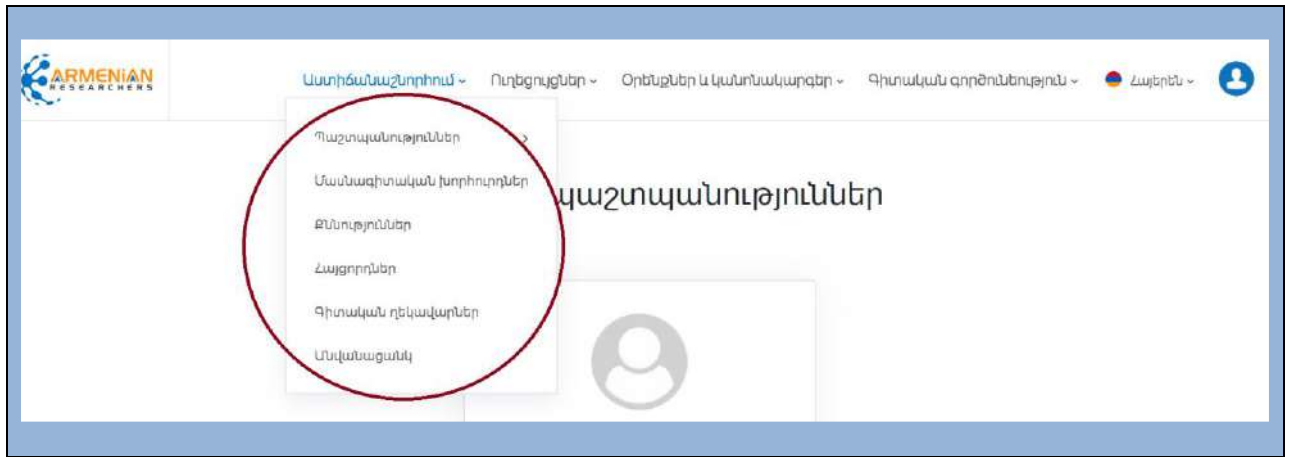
ARMENIAN RESEARCHERS

Աստիճանաշնորհում ⌄ Ուղեցույցներ ⌄ Օրենքներ և կանոնակարգեր ⌄ Գիտական գործունեություն ⌄ Հայերեն ⌄

Պաշտպանություններ
Մասնագիտական խորհուրդներ
Քննություններ
Հայցորդներ
Գիտական ղեկավարներ
Անվանացանկ

պաշտպանություններ